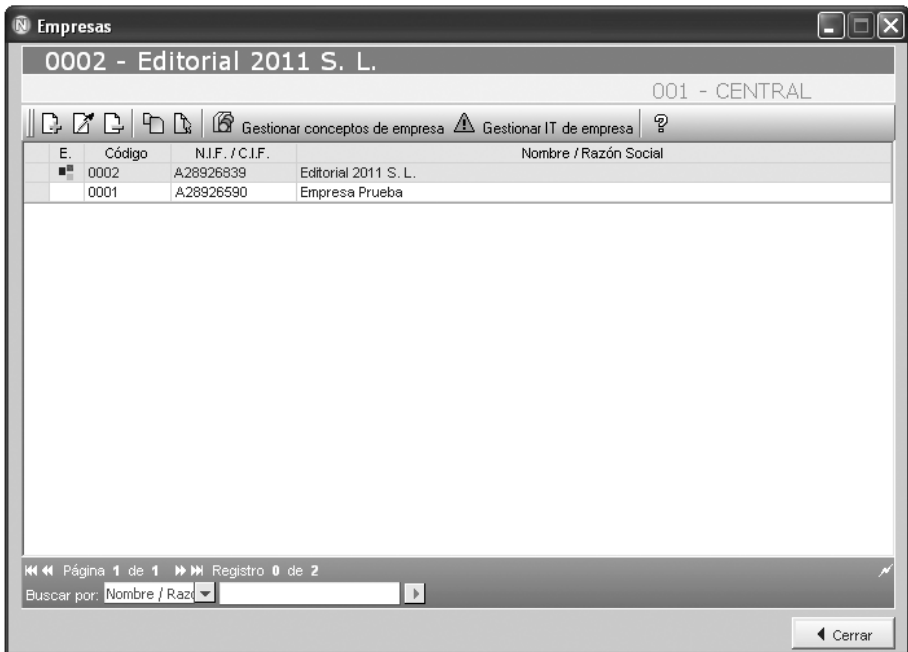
Empresas

0002 - Editorial 2011 S. L.

001 - CENTRAL

Gestionar conceptos de empresa Gestionar IT de empresa

| E. | Código | N.I.F. / C.I.F. | Nombre / Razón Social |
|---|---|---|---|
| | 0002 | A28926839 | Editorial 2011 S. L. |
| | 0001 | A28926590 | Empresa Prueba |

Página 1 de 1 Registro 0 de 2

Buscar por: Nombre / Razó

Cerrar